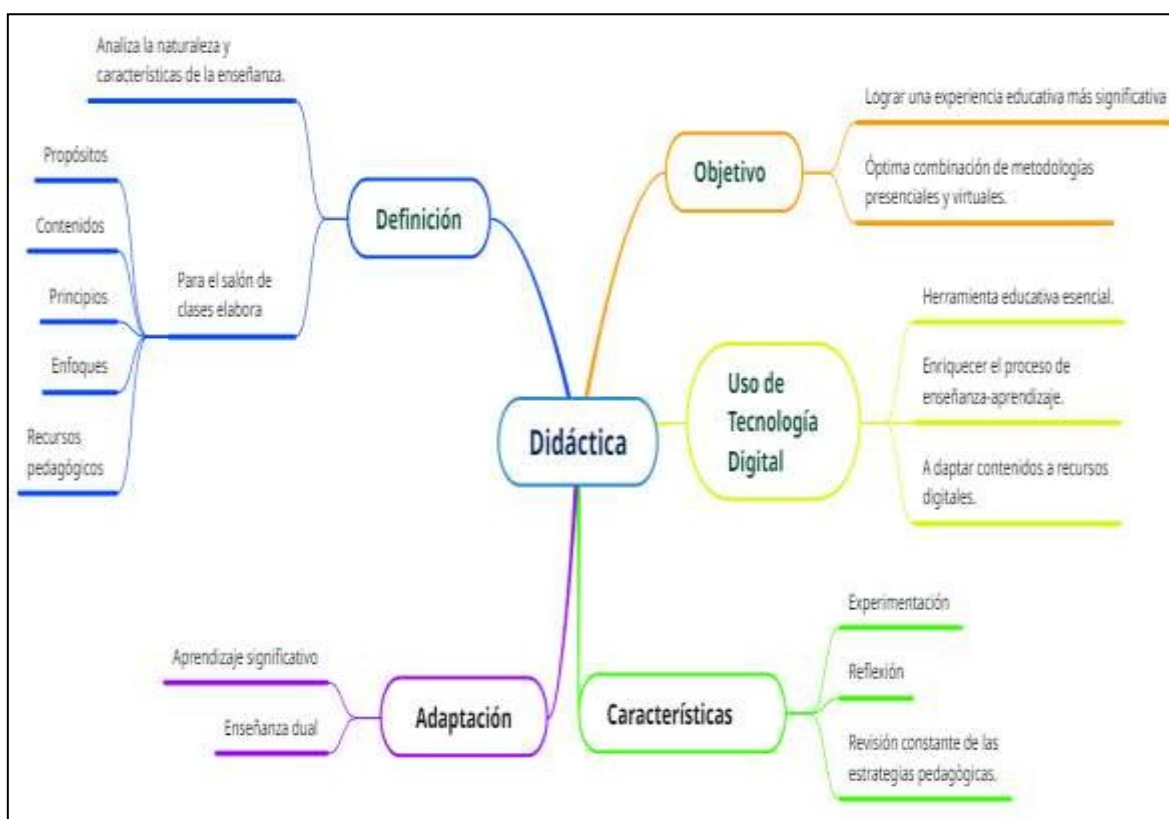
Didáctica

Definición

Analiza la naturaleza y características de la enseñanza.

Para el salón de clases elabora

Propósitos

Contenidos

Principios

Enfoques

Recursos pedagógicos

Objetivo

Lograr una experiencia educativa más significativa

Óptima combinación de metodologías presenciales y virtuales.

Uso de Tecnología Digital

Herramienta educativa esencial.

Enriquecer el proceso de enseñanza-aprendizaje.

A daptar contenidos a recursos digitales.

Características

Experimentación

Reflexión

Revisión constante de las estrategias pedagógicas.

Adaptación

Aprendizaje significativo

Enseñanza dual